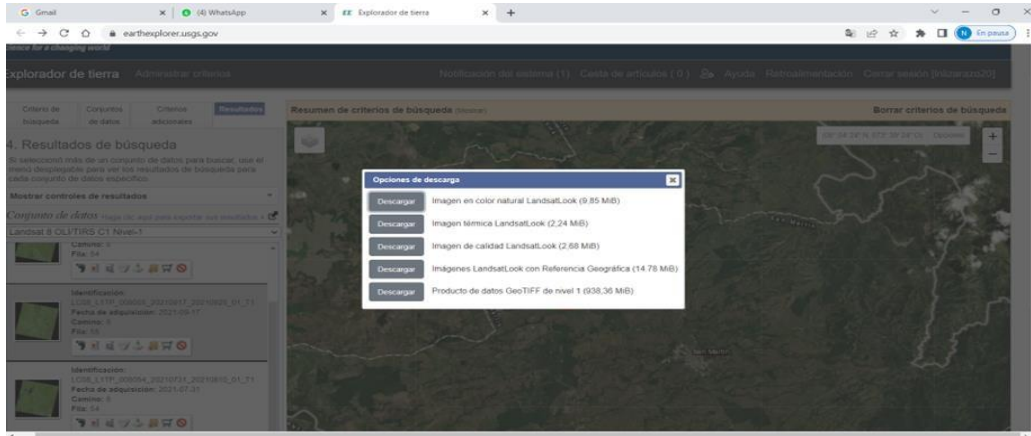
G Gmail
(4) WhatsApp
EE Explorador de tierra
earthexplorer.usgs.gov
En pausa

ence for a changing world
Explorador de tierra Administrar criterios
Notificación del sistema (1) Cesta de artículos ( 0 ) Ayuda Retroalimentación Cerrar sesión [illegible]

Criterio de búsqueda
Conjuntos de datos
Criterios adicionales
Resultados

4. Resultados de búsqueda
Si seleccionó más de un conjunto de datos para buscar, use el menú desplegable para ver los resultados de búsqueda para cada conjunto de datos específico.

Mostrar controles de resultados

Conjunto de datos
Landsat 8 OLI/TIRS C1 Nivel-1

Camino: 8
Fila: 54

Identificación: LC08_L1TP_008054_20210917_20210925_01_T1
Fecha de adquisición: 2021-09-17
Camino: 8
Fila: 54

Identificación: LC08_L1TP_008054_20210731_20210810_01_T1
Fecha de adquisición: 2021-07-31
Camino: 8
Fila: 54

Resumen de criterios de búsqueda
Borrar criterios de búsqueda

Opciones de descarga
Descargar Imagen en color natural LandsatLook (9,85 MiB)
Descargar Imagen térmica LandsatLook (2,24 MiB)
Descargar Imagen de calidad LandsatLook (2,68 MiB)
Descargar Imágenes LandsatLook con Referencia Geográfica (14,78 MiB)
Descargar Producto de datos GeoTIFF de nivel 1 (938,36 MiB)